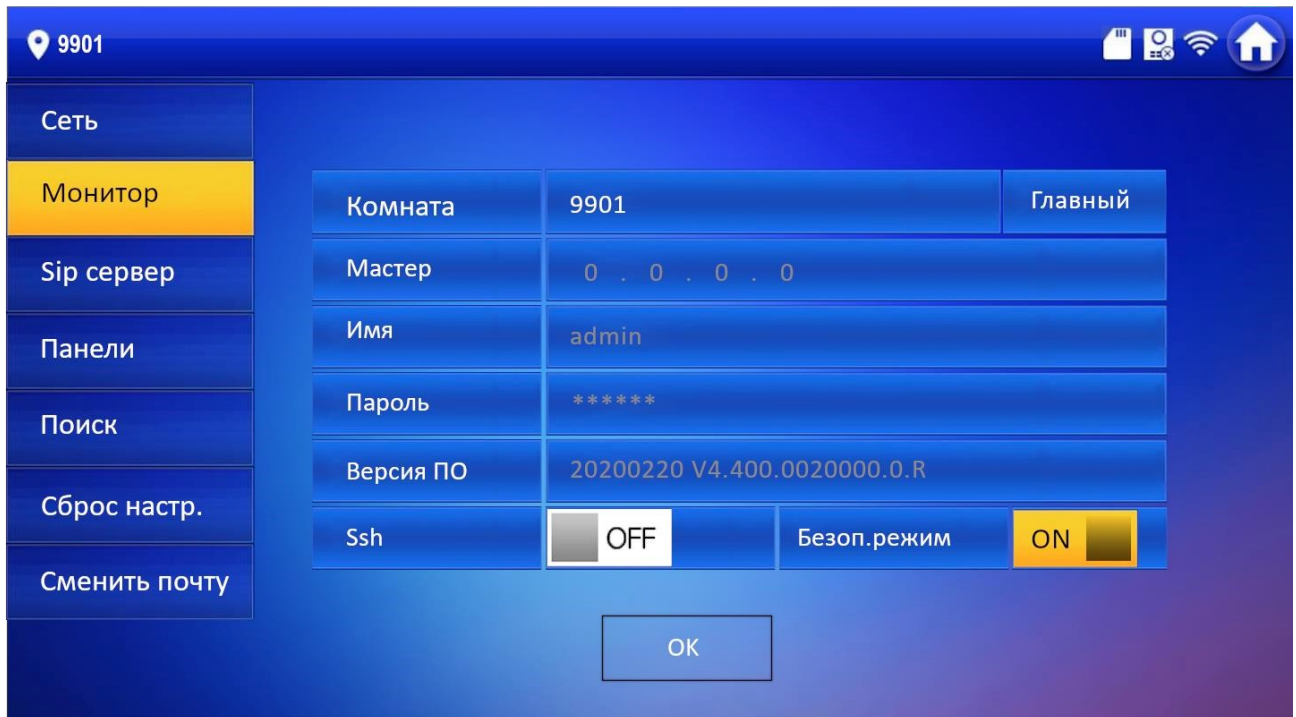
9901

Сеть

Монитор

Sip сервер

Панели

Поиск

Сброс настр.

Сменить почту

| Комната | 9901 | Главный |
|---|---|---|
| Мастер | 0 . 0 . 0 . 0 | |
| Имя | admin | |
| Пароль | ****** | |
| Версия ПО | 20200220 V4.400.0020000.0.R | |
| Ssh | OFF | Безоп.режим ON |

OK